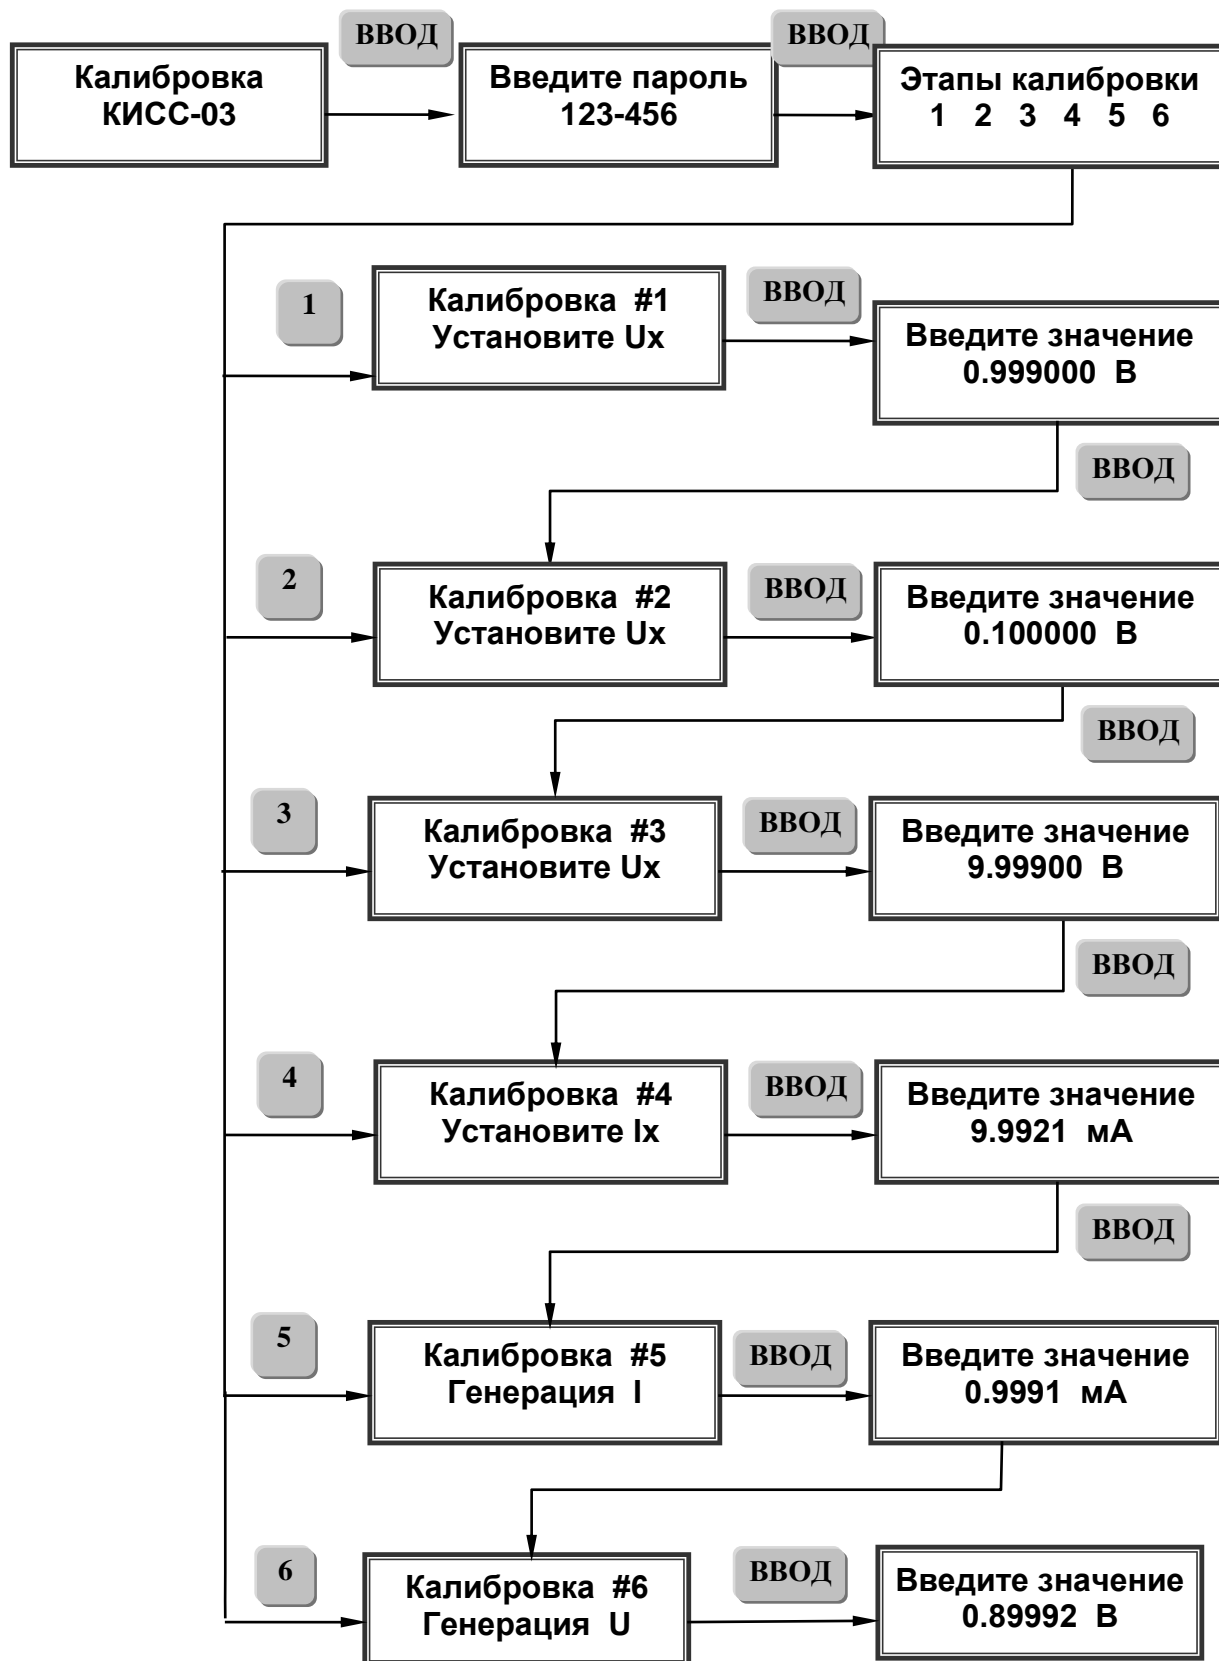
Калибровка КИСС-03

ВВОД

Введите пароль 123-456

ВВОД

Этапы калибровки
1 2 3 4 5 6

1

Калибровка #1
Установите Ux

ВВОД

Введите значение
0.999000 В

ВВОД

2

Калибровка #2
Установите Ux

ВВОД

Введите значение
0.100000 В

ВВОД

3

Калибровка #3
Установите Ux

ВВОД

Введите значение
9.99900 В

ВВОД

4

Калибровка #4
Установите Ix

ВВОД

Введите значение
9.9921 мА

ВВОД

5

Калибровка #5
Генерация I

ВВОД

Введите значение
0.9991 мА

6

Калибровка #6
Генерация U

ВВОД

Введите значение
0.89992 В